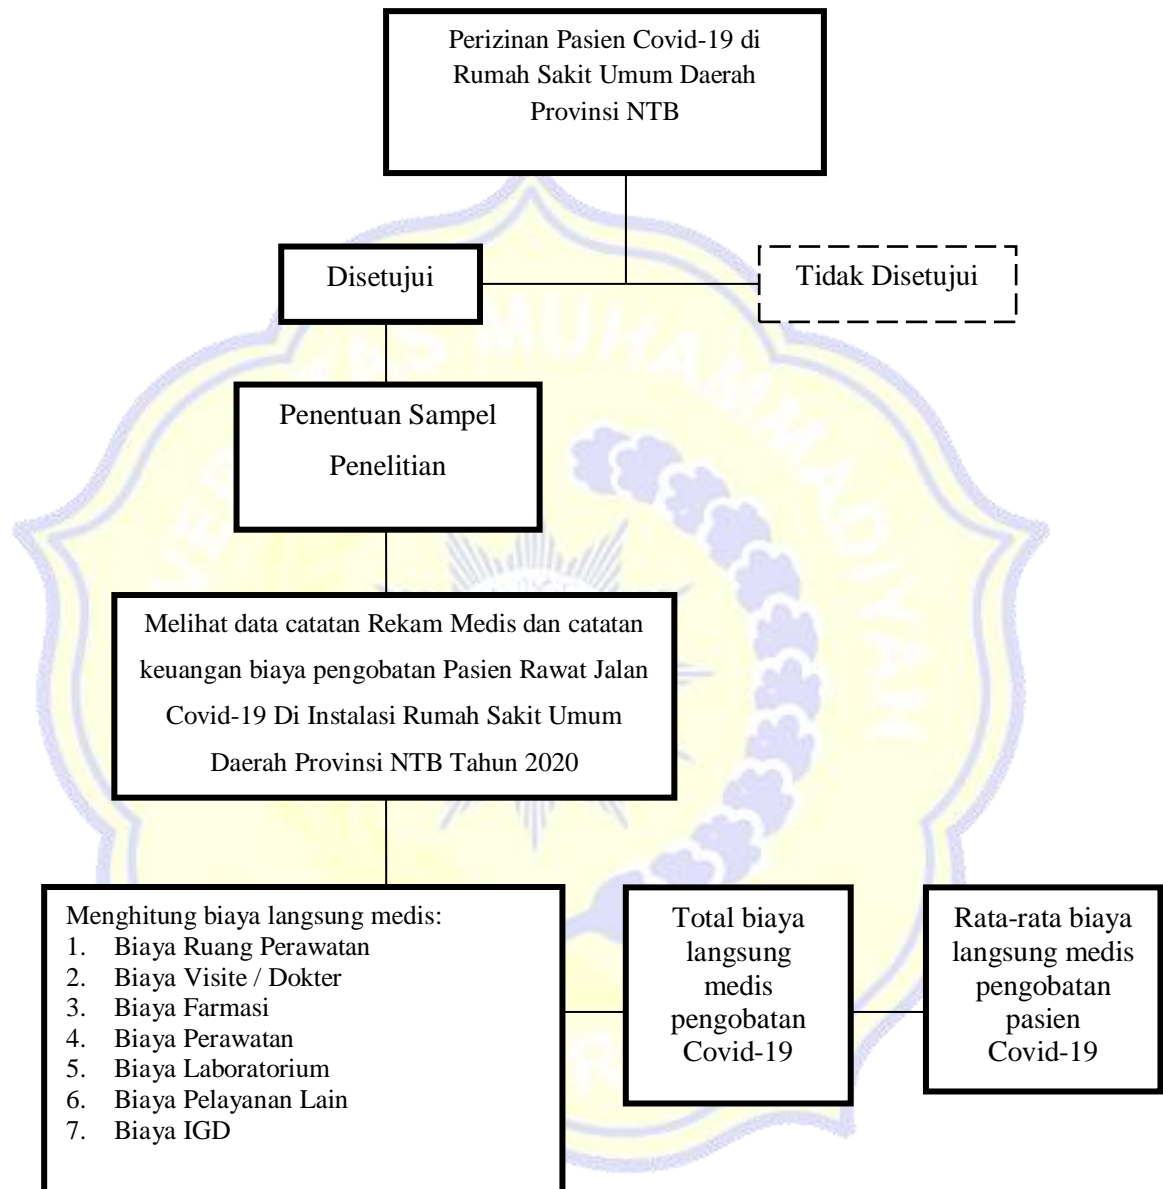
Perizinan Pasien Covid-19 di Rumah Sakit Umum Daerah Provinsi NTB

Disetujui

Tidak Disetujui

Penentuan Sampel Penelitian

Melihat data catatan Rekam Medis dan catatan keuangan biaya pengobatan Pasien Rawat Jalan Covid-19 Di Instalasi Rumah Sakit Umum Daerah Provinsi NTB Tahun 2020

Menghitung biaya langsung medis:
1. Biaya Ruang Perawatan
2. Biaya Visite / Dokter
3. Biaya Farmasi
4. Biaya Perawatan
5. Biaya Laboratorium
6. Biaya Pelayanan Lain
7. Biaya IGD

Total biaya langsung medis pengobatan Covid-19

Rata-rata biaya langsung medis pengobatan pasien Covid-19